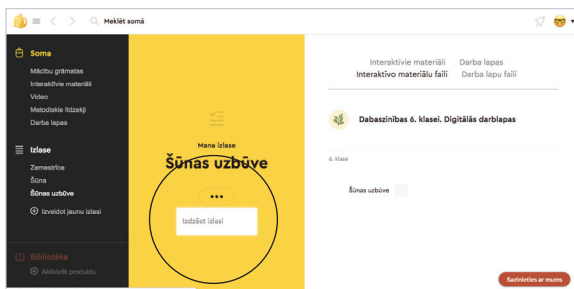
Meklēt somā

Soma

Mācību grāmatas
Interaktīvie materiāli
Video
Metodiskie līdzekļi
Darba lapas

Izlase

Zemestrīce
Šūna
Šūnas uzbūve
Izveidot jaunu izlasi

Bibliotēka
Aktivizēt produktu

Mana izlase
Šūnas uzbūve
•••
Izdzēst izlasi

Interaktīvie materiāli
Interaktīvo materiālu faili
Darba lapas
Darba lapu faili

Dabaszinības 6. klasei. Digitālās darblapas

6. klase

Šūnas uzbūve

Sazinieties ar mums